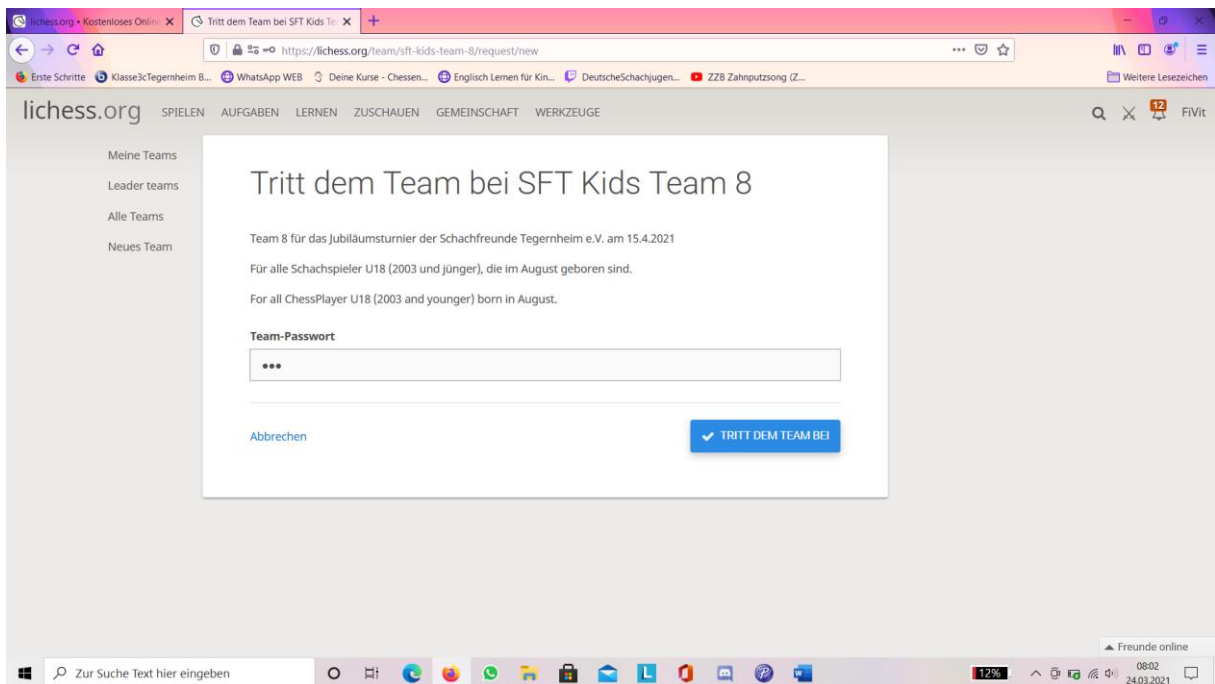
lichess.org • Kostenloses Online ×
Tritt dem Team bei SFT Kids Te ×
+

https://lichess.org/team/sft-kids-team-8/request/new

Erste Schritte
Klasse3cTegernheim B...
WhatsApp WEB
Deine Kurse - Chessen...
Englisch Lernen für Kin...
DeutscheSchachjugen...
ZZB Zahnputzsong (Z...
Weitere Lesezeichen

lichess.org SPIELEN AUFGABEN LERNEN ZUSCHAUEN GEMEINSCHAFT WERKZEUGE

12 FiVit

Meine Teams
Leader teams
Alle Teams
Neues Team

Tritt dem Team bei SFT Kids Team 8

Team 8 für das Jubiläumsturnier der Schachfreunde Tegernheim e.V. am 15.4.2021

Für alle Schachspieler U18 (2003 und jünger), die im August geboren sind.

For all ChessPlayer U18 (2003 and younger) born in August.

Team-Passwort

•••

Abbrechen

TRITT DEM TEAM BEI

Freunde online

Zur Suche Text hier eingeben

12%

08:02
24.03.2021